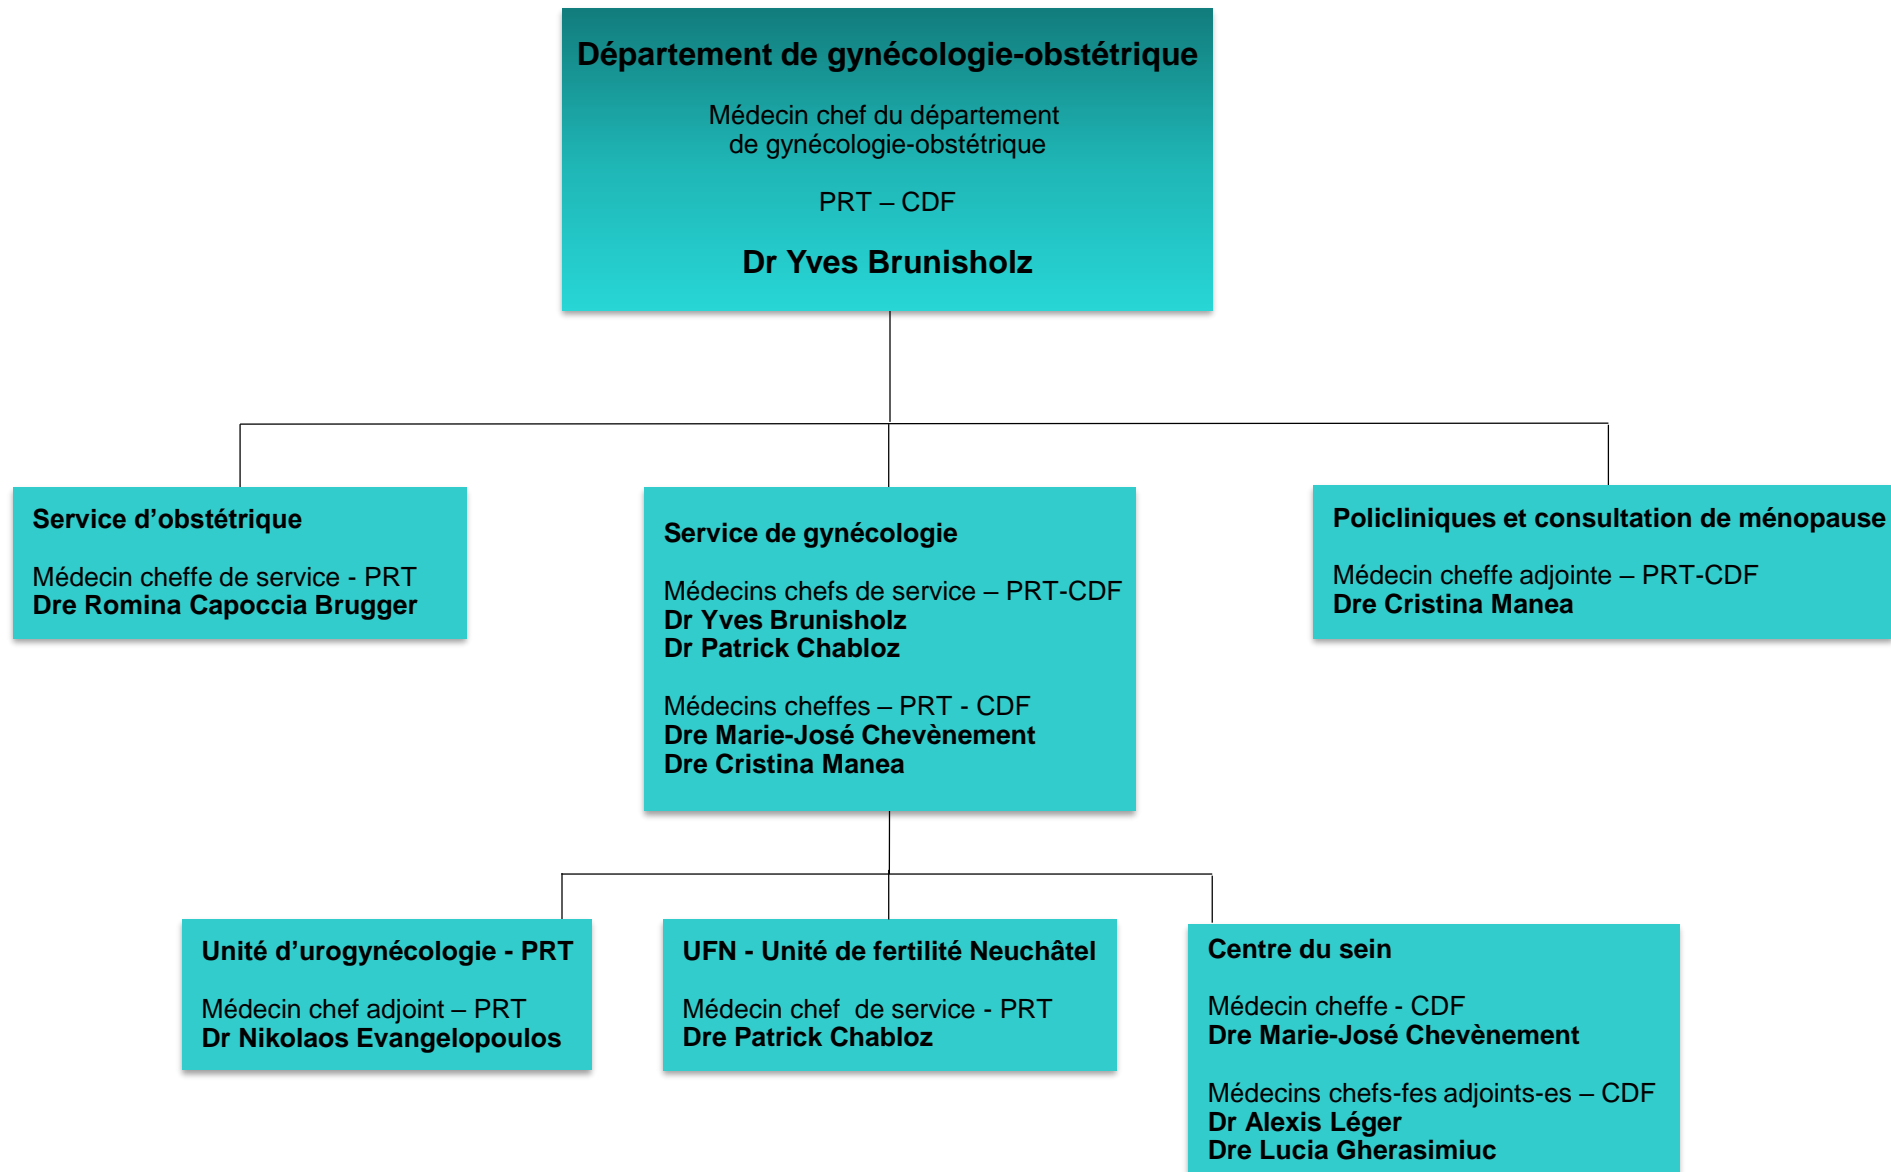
Département de gynécologie-obstétrique

Médecin chef du département de gynécologie-obstétrique

PRT – CDF

Dr Yves Brunisholz

Service d'obstétrique

Médecin cheffe de service - PRT
Dre Romina Capoccia Brugger

Service de gynécologie

Médecins chefs de service – PRT-CDF
Dr Yves Brunisholz
Dr Patrick Chabloz

Médecins cheffes – PRT - CDF
Dre Marie-José Chevènement
Dre Cristina Manea

Policliniques et consultation de ménopause

Médecin cheffe adjointe – PRT-CDF
Dre Cristina Manea

Unité d'urogynécologie - PRT

Médecin chef adjoint – PRT
Dr Nikolaos Evangelopoulos

UFN - Unité de fertilité Neuchâtel

Médecin chef de service - PRT
Dre Patrick Chabloz

Centre du sein

Médecin cheffe - CDF
Dre Marie-José Chevènement

Médecins chefs-fes adjoints-es – CDF
Dr Alexis Léger
Dre Lucia Gherasimiuc